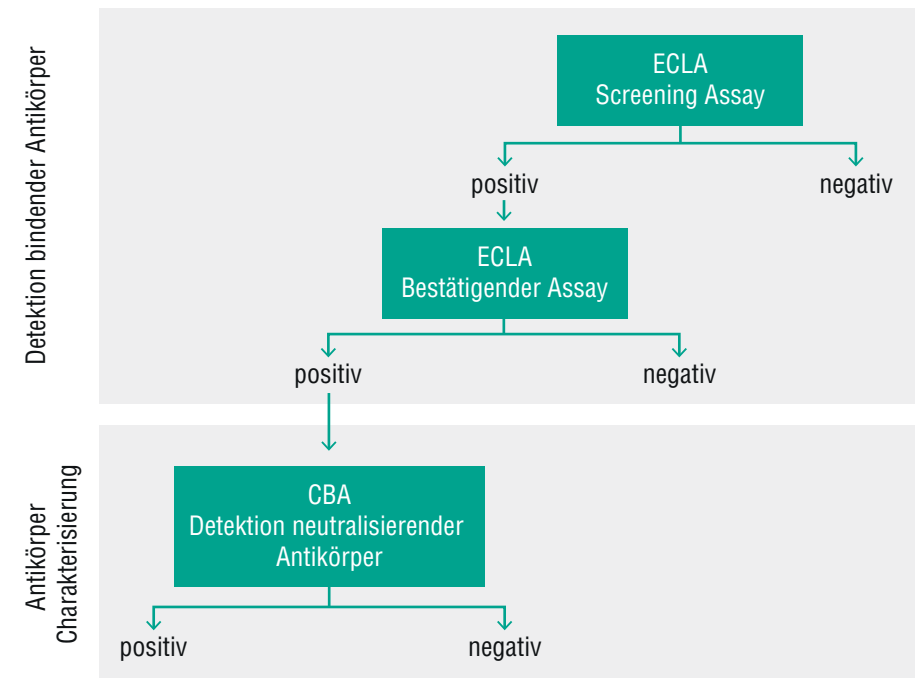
Detektion bindender Antikörper

ECLA
Screening Assay

positiv

negativ

ECLA
Bestätigender Assay

positiv

negativ

Antikörper
Charakterisierung

CBA
Detektion neutralisierender
Antikörper

positiv

negativ